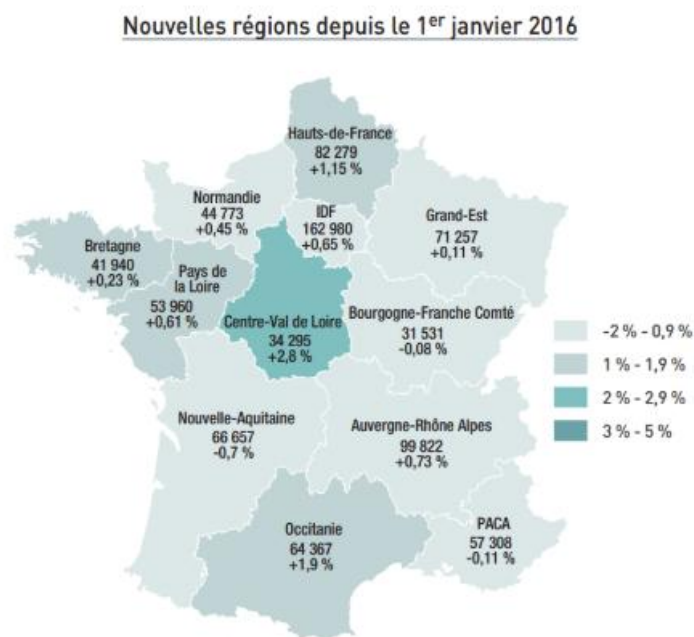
Nouvelles régions depuis le 1$^{er}$ janvier 2016

Hauts-de-France
82 279
+1,15 %

Normandie
44 773
+0,45 %

IDF
162 980
+0,65 %

Grand-Est
71 257
+0,11 %

Bretagne
41 940
+0,23 %

Pays de la Loire
53 960
+0,61 %

Centre-Val de Loire
34 295
+2,8 %

Bourgogne-Franche Comté
31 531
-0,08 %

Nouvelle-Aquitaine
66 657
-0,7 %

Auvergne-Rhône Alpes
99 822
+0,73 %

Occitanie
64 367
+1,9 %

PACA
57 308
-0,11 %

-2 % - 0,9 %
1 % - 1,9 %
2 % - 2,9 %
3 % - 5 %